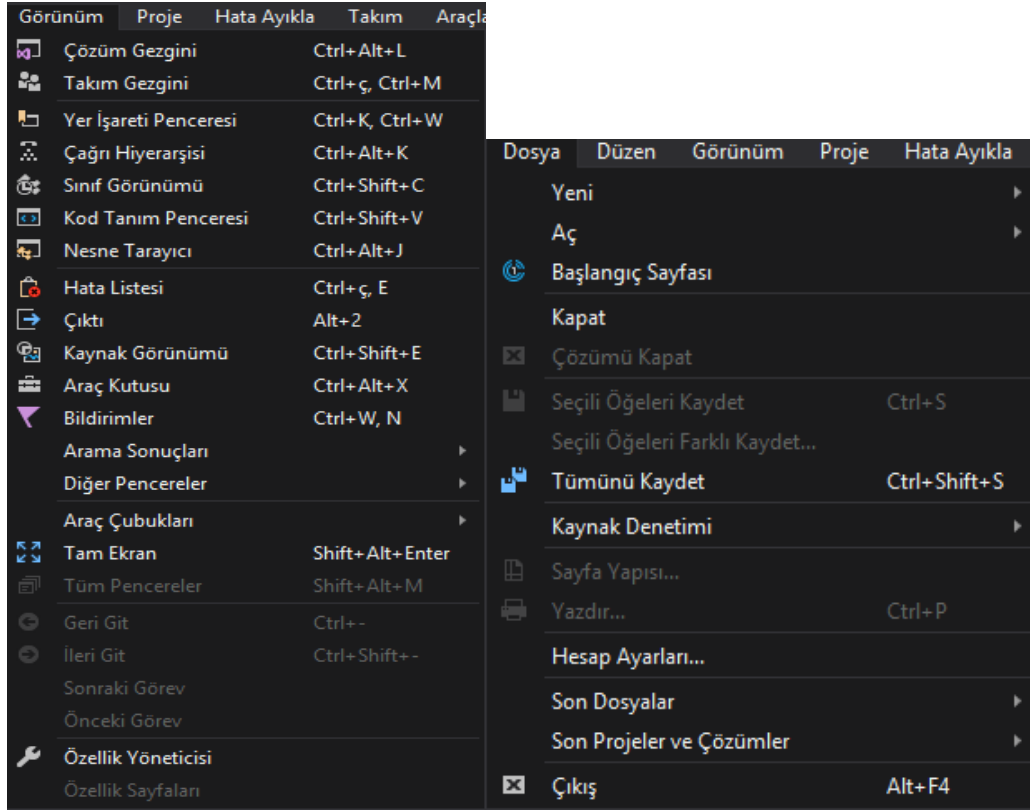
Görünüm Proje Hata Ayıkla Takım Araçla

Çözüm Gezgini Ctrl+Alt+L
Takım Gezgini Ctrl+ç, Ctrl+M
Yer İşareti Penceresi Ctrl+K, Ctrl+W
Çağrı Hiyerarşisi Ctrl+Alt+K
Sınıf Görünümü Ctrl+Shift+C
Kod Tanım Penceresi Ctrl+Shift+V
Nesne Tarayıcı Ctrl+Alt+J
Hata Listesi Ctrl+ç, E
Çıktı Alt+2
Kaynak Görünümü Ctrl+Shift+E
Araç Kutusu Ctrl+Alt+X
Bildirimler Ctrl+W, N
Arama Sonuçları
Diğer Pencereler
Araç Çubukları
Tam Ekran Shift+Alt+Enter
Tüm Pencereler Shift+Alt+M
Geri Git Ctrl+-
İleri Git Ctrl+Shift+-
Sonraki Görev
Önceki Görev
Özellik Yöneticisi
Özellik Sayfaları

Dosya Düzen Görünüm Proje Hata Ayıkla

Yeni
Aç
Başlangıç Sayfası
Kapat
Çözümü Kapat
Seçili Öğeleri Kaydet Ctrl+S
Seçili Öğeleri Farklı Kaydet...
Tümünü Kaydet Ctrl+Shift+S
Kaynak Denetimi
Sayfa Yapısı...
Yazdır... Ctrl+P
Hesap Ayarları...
Son Dosyalar
Son Projeler ve Çözümler
Çıkış Alt+F4